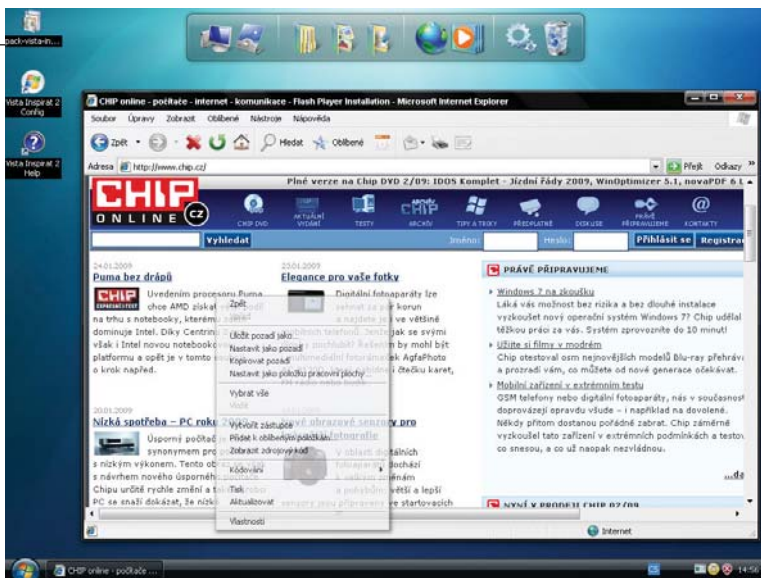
pack-vista-in...

Vista Inspirat 2 Config

Vista Inspirat 2 Help

CHIP online - počítače - internet - komunikace - Flash Player Installation - Microsoft Internet Explorer

Soubor Úpravy Zobrazit Oblíbené Nástroje Nápověda

Zpět Hledat Oblíbené

Adresa http://www.chip.cz/ Přejít Odkazy »

Plné verze na Chip DVD 2/09: IDOS Komplet - Jízdní řády 2009, WinOptimizer 5.1, novaPDF 6.1

CHIP ONLINE CZ

CHIP DVD AKTUÁLNÍ VYDÁNÍ TESTY ARCHIV TIPY A TRIKY PŘEDPLATNÉ DISKUSE PRÁVĚ PŘIPRAVUJEME KONTAKTY

Vyhledat Jméno: Heslo: Přihlásit se Registrace

24.01.2009
Puma bez drápů
Uvedením procesoru Puma chce AMD získat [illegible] na trhu s notebooky, kterém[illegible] dominuje Intel. Díky Centrin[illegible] však i Intel novou notebook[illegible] platformu a opět je v tomto s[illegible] o krok napřed.

23.01.2009
Elegance pro vaše fotky
Digitální fotoaparáty lze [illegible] a najdete je ve většině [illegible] mobilních telefonů. Jenže jak se svými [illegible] multimediální fotorámeček AgfaPhoto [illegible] čtečku karet,

20.01.2009
Nízká spotřeba – PC roku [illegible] obrazové senzory pro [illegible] fotografie
Úsporný počítač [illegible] synonymem pro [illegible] s nízkým výkonem. Tento ob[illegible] s návrhem nového úsporného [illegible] Chipu určitě rychle změní a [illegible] PC se snaží dokázat, že nízk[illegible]
V oblasti digitálních fotoaparátů dochází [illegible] změnám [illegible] větší a lepší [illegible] startovacích

Zpět
Vpřed
Uložit pozadí jako...
Nastavit jako pozadí
Kopírovat pozadí
Nastavit jako položku pracovní plochy
Vybrat vše
Vložit
Vytvořit zástupce
Přidat k oblíbeným položkám...
Zobrazit zdrojový kód
Kódování
Tisk
Aktualizovat
Vlastnosti

PRÁVĚ PŘIPRAVUJEME
Windows 7 na zkoušku
Láká vás možnost bez rizika a bez dlouhé instalace vyzkoušet nový operační systém Windows 7? Chip udělal těžkou práci za vás. Systém zprovozníte do 10 minut!
Užijte si filmy v modrém
Chip otestoval osm nejnovějších modelů Blu-ray přehrávačů a prozradí vám, co můžete od nové generace očekávat.
Mobilní zařízení v extrémním testu
GSM telefony nebo digitální fotoaparáty, nás v současnosti doprovázejí opravdu všude – i například na dovolené. Někdy přitom dostanou pořádně zabrat. Chip záměrně vyzkoušel tato zařízení v extrémních podmínkách a testoval, co snesou, a co už naopak nezvládnou.
...dál

NYNÍ V PRODEJI CHIP 02/09

Internet

CHIP online - počítače ...

14:56